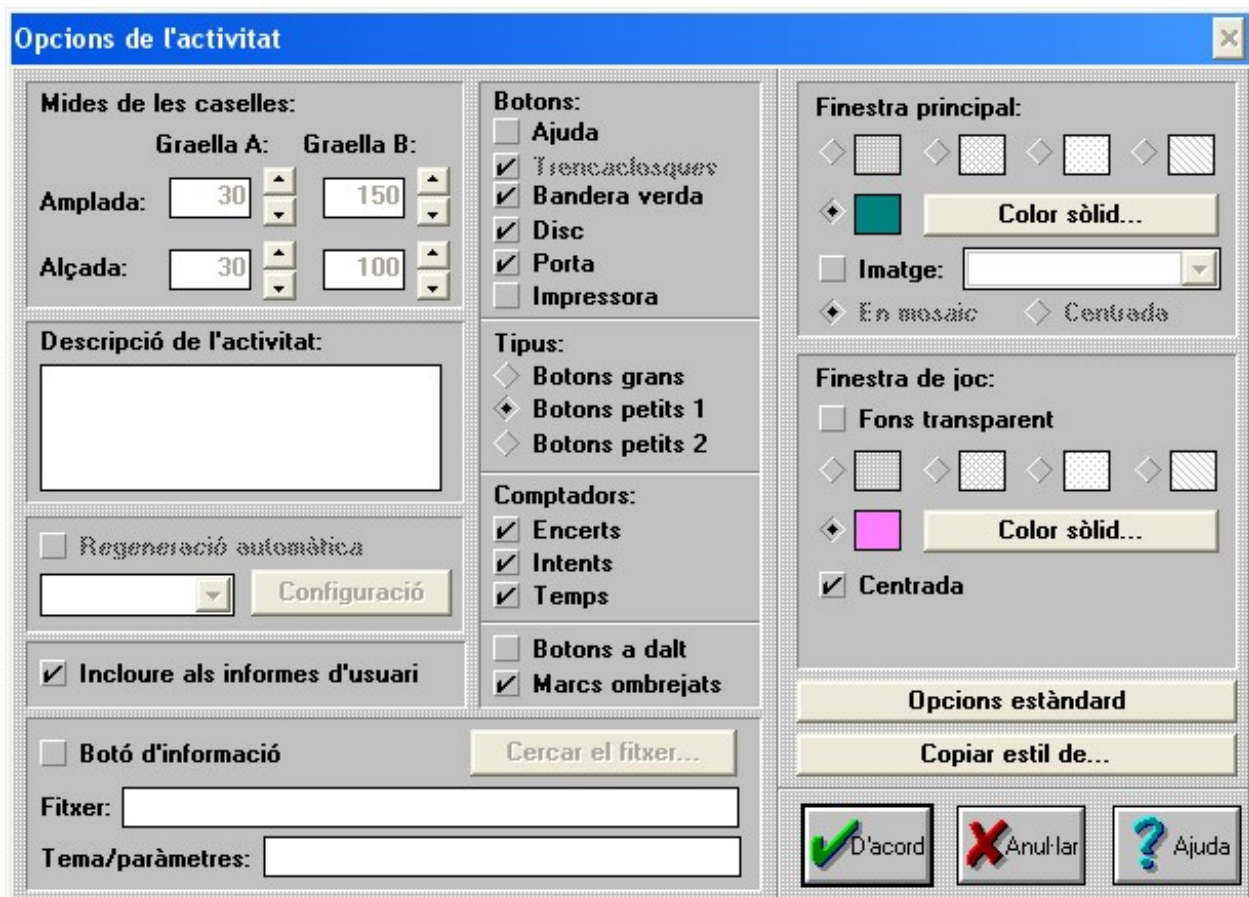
Opcions de l'activitat

Mides de les caselles:
Graella A: Graella B:
Amplada: 30 150
Alçada: 30 100

Descripció de l'activitat:

Regeneració automàtica
Configuració

Incloure als informes d'usuari

Botons:
Ajuda
Trencaclosques
Bandera verda
Disc
Porta
Impressora

Tipus:
Botons grans
Botons petits 1
Botons petits 2

Comptadors:
Encerts
Intents
Temps

Botons a dalt
Marcs ombrejats

Botó d'informació
Cercar el fitxer...
Fitxer:
Tema/paràmetres:

Finestra principal:
Color sòlid...
Imatge:
En mosaic Centrada

Finestra de joc:
Fons transparent
Color sòlid...
Centrada

Opcions estàndard
Copiar estil de...

D'acord
Anul·lar
Ajuda